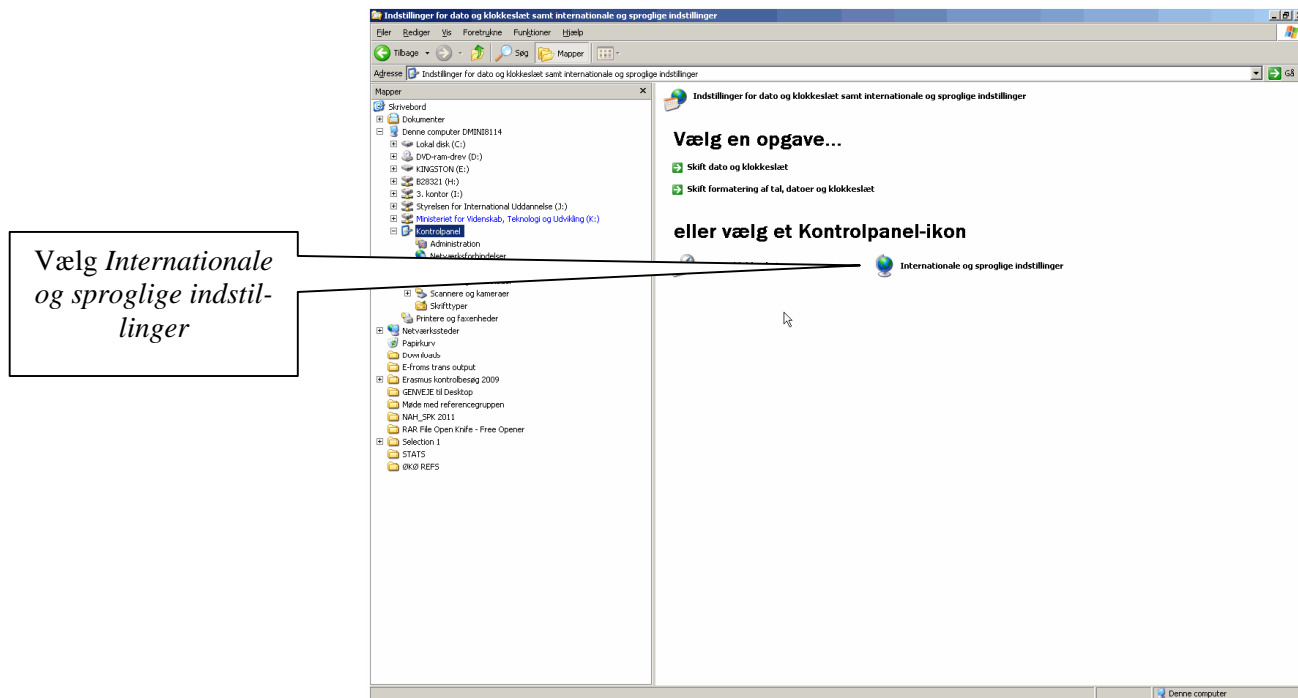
Indstillinger for dato og klokkeslæt samt internationale og sproglige indstillinger

Filer Rediger Vis Foretrukne Funktioner Hjælp

Tilbage Søg Mapper

Adresse Indstillinger for dato og klokkeslæt samt internationale og sproglige indstillinger Gå

Mapper

Skrivebord
Dokumenter
Denne computer DMINI8114
Lokal disk (C:)
DVD-ram-drev (D:)
KINGSTON (E:)
B28321 (H:)
3. kontor (I:)
Styrelsen for International Uddannelse (J:)
Ministeriet for Videnskab, Teknologi og Udvikling (K:)
Kontrolpanel
Administration
Netværksforbindelser
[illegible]
Scannere og kameraer
Skrifttyper
Printere og faxenheder
Netværkssteder
Papirkurv
Downloads
E-froms trans output
Erasmus kontrolbesøg 2009
GENVEJE til Desktop
Møde med referencegruppen
NAH_SPK 2011
RAR File Open Knife - Free Opener
Selection 1
STATS
ØKØ REFS

Indstillinger for dato og klokkeslæt samt internationale og sproglige indstillinger

Vælg en opgave...

Skift dato og klokkeslæt

Skift formatering af tal, datoer og klokkeslæt

eller vælg et Kontrolpanel-ikon

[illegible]

Internationale og sproglige indstillinger

Vælg *Internationale og sproglige indstillinger*

Denne computer